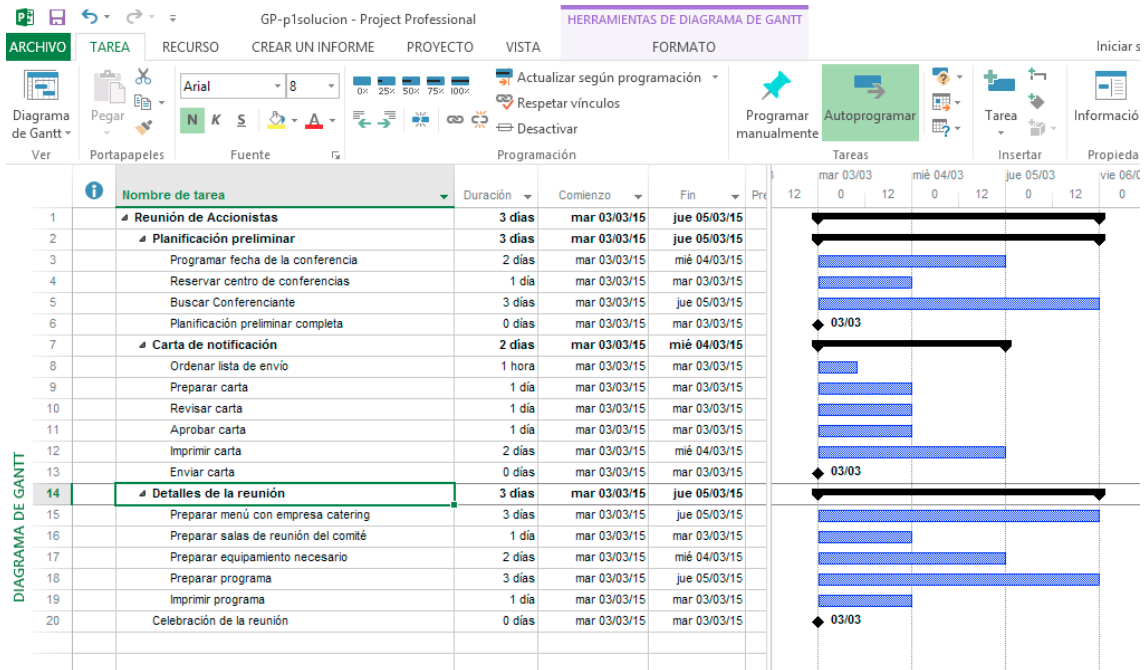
GP-p1solucion - Project Professional

HERRAMIENTAS DE DIAGRAMA DE GANTT

ARCHIVO TAREA RECURSO CREAR UN INFORME PROYECTO VISTA FORMATO Iniciar s

Diagrama de Gantt
Ver
Pegar
Portapapeles
Arial 8
N K S
Fuente
0% 25% 50% 75% 100%
Actualizar según programación
Respetar vínculos
Desactivar
Programación
Programar manualmente
Autoprogramar
Tareas
Tarea
Insertar
Informació
Propieda

| | Nombre de tarea | Duración | Comienzo | Fin |
|---|---|---|---|---|
| 1 | Reunión de Accionistas | 3 días | mar 03/03/15 | jue 05/03/15 |
| 2 | Planificación preliminar | 3 días | mar 03/03/15 | jue 05/03/15 |
| 3 | Programar fecha de la conferencia | 2 días | mar 03/03/15 | mié 04/03/15 |
| 4 | Reservar centro de conferencias | 1 día | mar 03/03/15 | mar 03/03/15 |
| 5 | Buscar Conferenciante | 3 días | mar 03/03/15 | jue 05/03/15 |
| 6 | Planificación preliminar completa | 0 días | mar 03/03/15 | mar 03/03/15 |
| 7 | Carta de notificación | 2 días | mar 03/03/15 | mié 04/03/15 |
| 8 | Ordenar lista de envío | 1 hora | mar 03/03/15 | mar 03/03/15 |
| 9 | Preparar carta | 1 día | mar 03/03/15 | mar 03/03/15 |
| 10 | Revisar carta | 1 día | mar 03/03/15 | mar 03/03/15 |
| 11 | Aprobar carta | 1 día | mar 03/03/15 | mar 03/03/15 |
| 12 | Imprimir carta | 2 días | mar 03/03/15 | mié 04/03/15 |
| 13 | Enviar carta | 0 días | mar 03/03/15 | mar 03/03/15 |
| 14 | Detalles de la reunión | 3 días | mar 03/03/15 | jue 05/03/15 |
| 15 | Preparar menú con empresa catering | 3 días | mar 03/03/15 | jue 05/03/15 |
| 16 | Preparar salas de reunión del comité | 1 día | mar 03/03/15 | mar 03/03/15 |
| 17 | Preparar equipamiento necesario | 2 días | mar 03/03/15 | mié 04/03/15 |
| 18 | Preparar programa | 3 días | mar 03/03/15 | jue 05/03/15 |
| 19 | Imprimir programa | 1 día | mar 03/03/15 | mar 03/03/15 |
| 20 | Celebración de la reunión | 0 días | mar 03/03/15 | mar 03/03/15 |

mar 03/03 mié 04/03 jue 05/03 vie 06/0
12 0 12 0 12 0 12 0
03/03
03/03
03/03

DIAGRAMA DE GANTT